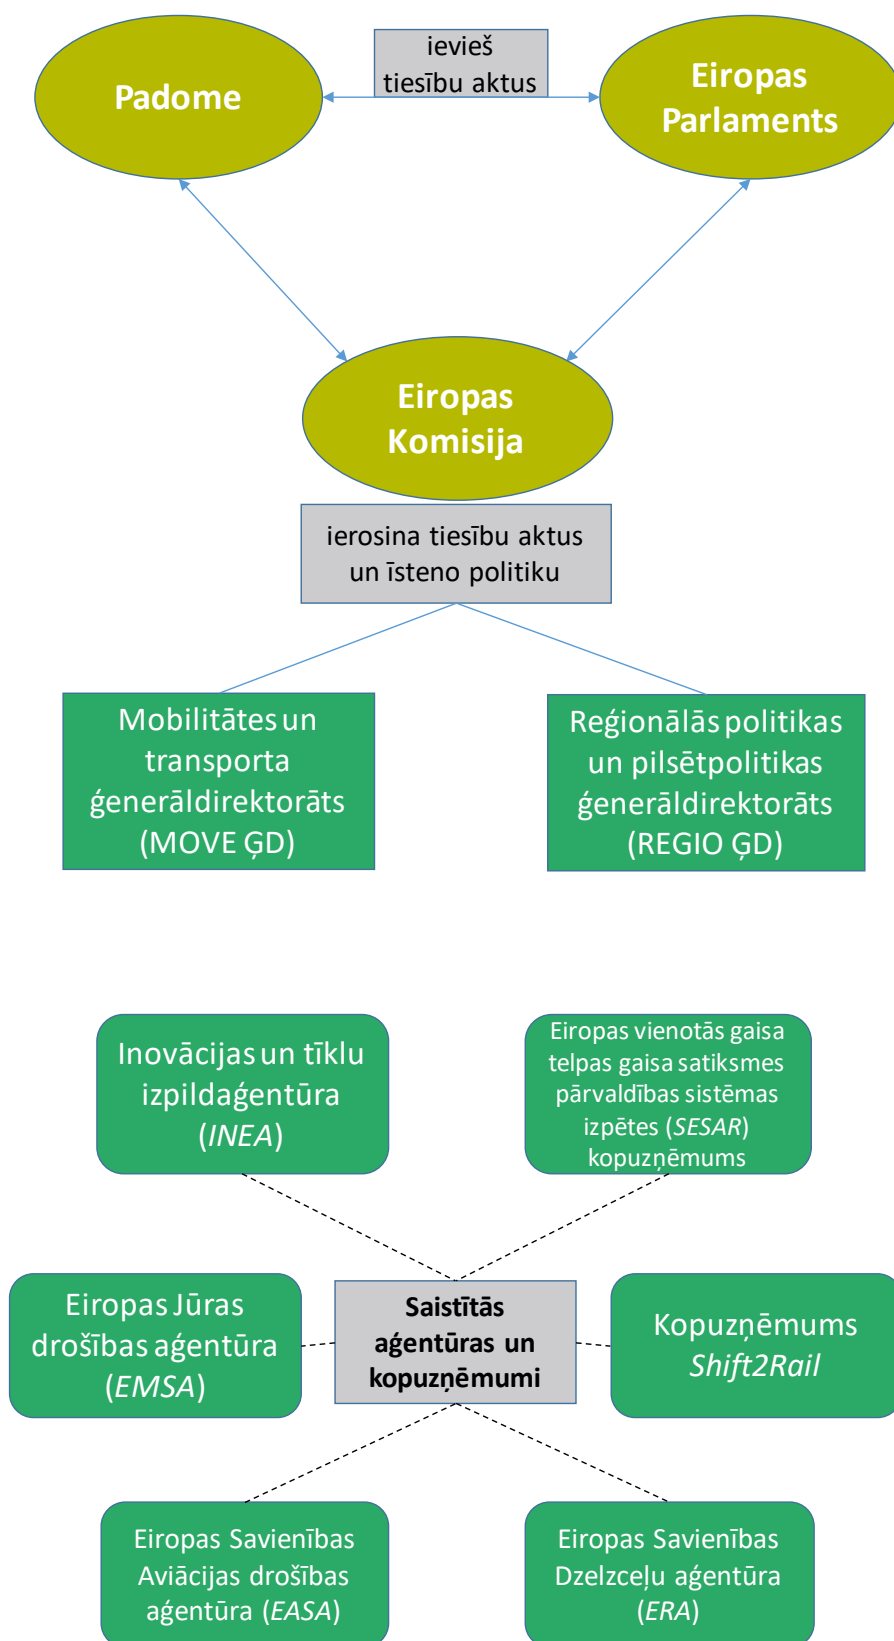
ievieš tiesību aktus

Padome

Eiropas Parlaments

Eiropas Komisija

ierosina tiesību aktus un īsteno politiku

Mobilitātes un transporta ģenerāldirektorāts (MOVE ĢD)

Reģionālās politikas un pilsētpolitikas ģenerāldirektorāts (REGIO ĢD)

Inovācijas un tīklu izpildaģentūra (*INEA*)

Eiropas vienotās gaisa telpas gaisa satiksmes pārvaldības sistēmas izpētes (*SESAR*) kopuzņēmums

Eiropas Jūras drošības aģentūra (*EMSA*)

**Saistītās aģentūras un kopuzņēmumi**

Kopuzņēmums *Shift2Rail*

Eiropas Savienības Aviācijas drošības aģentūra (*EASA*)

Eiropas Savienības Dzelzceļu aģentūra (*ERA*)